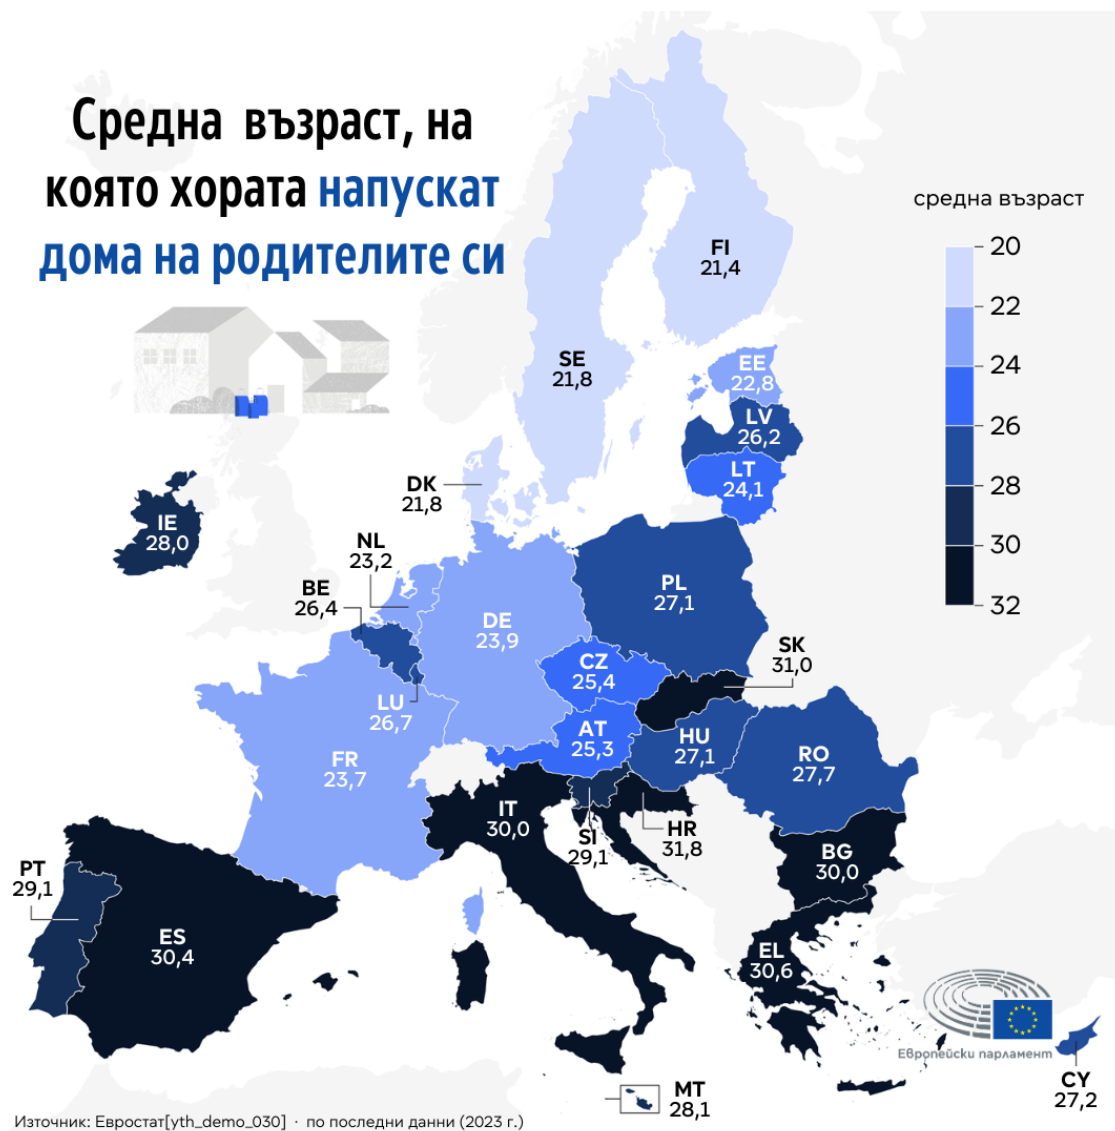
Средна възраст, на която хората напускат дома на родителите си

средна възраст
20
22
24
26
28
30
32

FI
21,4

SE
21,8

EE
22,8

LV
26,2

LT
24,1

DK
21,8

IE
28,0

NL
23,2

BE
26,4

DE
23,9

PL
27,1

SK
31,0

CZ
25,4

LU
26,7

AT
25,3

HU
27,1

RO
27,7

FR
23,7

IT
30,0

SI
29,1

HR
31,8

BG
30,0

PT
29,1

ES
30,4

EL
30,6

MT
28,1

CY
27,2

Европейски парламент

Източник: Евростат[yth_demo_030] · по последни данни (2023 г.)